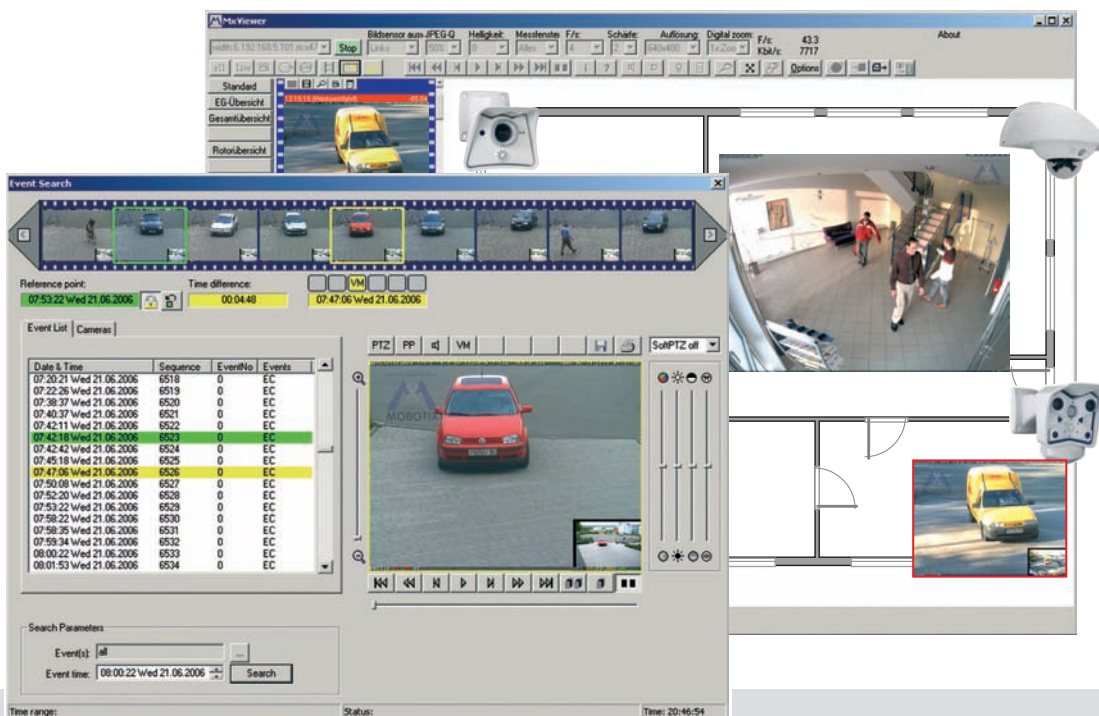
MxViewer

Bildsensor ausw. JPEG-Q Helligkeit Messfenster F/s: Schärfe: Auflösung: Digital zoom: F/s: 43.3 Kbit/s: 7717 About

Stop

Options

Standard
EG-Übersicht
Gesamtübersicht
Rotorübersicht

Event Search

Reference point:
07:53:22 Wed 21.06.2006

Time difference:
00:04:48

VM
07:47:06 Wed 21.06.2006

Event List | Cameras

| Date & Time | Sequence | EventNo | Events |
|---|---|---|---|
| 07:20:21 Wed 21.06.2006 | 6518 | 0 | EC |
| 07:22:26 Wed 21.06.2006 | 6519 | 0 | EC |
| 07:38:37 Wed 21.06.2006 | 6520 | 0 | EC |
| 07:40:37 Wed 21.06.2006 | 6521 | 0 | EC |
| 07:42:11 Wed 21.06.2006 | 6522 | 0 | EC |
| 07:42:18 Wed 21.06.2006 | 6523 | 0 | EC |
| 07:42:42 Wed 21.06.2006 | 6524 | 0 | EC |
| 07:45:18 Wed 21.06.2006 | 6525 | 0 | EC |
| 07:47:06 Wed 21.06.2006 | 6526 | 0 | EC |
| 07:50:08 Wed 21.06.2006 | 6527 | 0 | EC |
| 07:52:20 Wed 21.06.2006 | 6528 | 0 | EC |
| 07:53:22 Wed 21.06.2006 | 6529 | 0 | EC |
| 07:58:22 Wed 21.06.2006 | 6530 | 0 | EC |
| 07:58:35 Wed 21.06.2006 | 6531 | 0 | EC |
| 07:59:34 Wed 21.06.2006 | 6532 | 0 | EC |
| 08:00:22 Wed 21.06.2006 | 6533 | 0 | EC |
| 08:01:53 Wed 21.06.2006 | 6534 | 0 | EC |

PTZ PP VM

SoftPTZ off

MOBOTIX

Search Parameters
Event(s): all
Event time: 08:00:22 Wed 21.06.2006
Search

Time range:
Status:
Time: 20:46:54